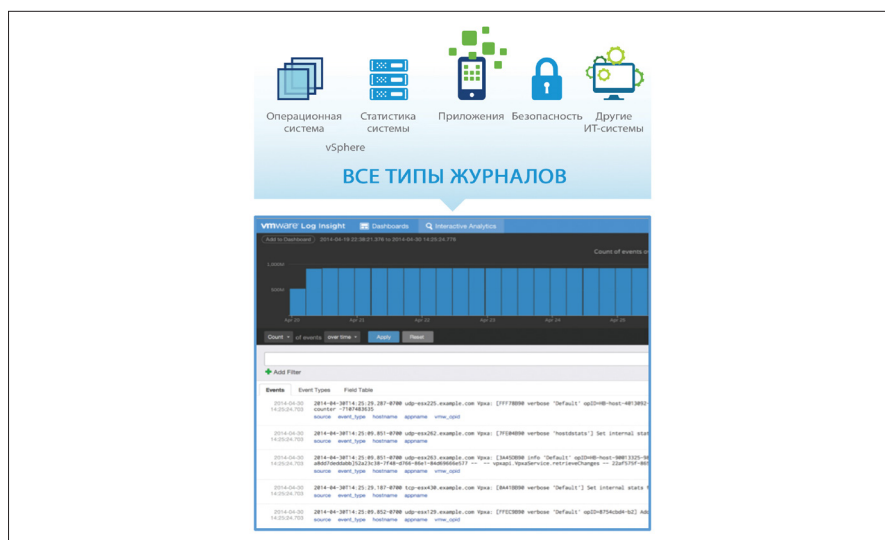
Операционная система

Статистика системы

vSphere

Приложения

Безопасность

Другие ИТ-системы

ВСЕ ТИПЫ ЖУРНАЛОВ

vmware Log Insight

Dashboards

Interactive Analytics

Add to Dashboard

2014-04-19 22:38:21.376 to 2014-04-30 14:25:24.778

Count of events o

1,000M

500M

Apr 20

Apr 21

Apr 23

Apr 25

Count

of events

over time

Apply

Reset

Add Filter

Events

Event Types

Field Table

2014-04-30 14:25:24.703

2014-04-30T14:25:29.207-0700 udp-esx225.example.com Vpxa: [7FF78B90 verbose 'Default' opID=HB-host-4013092-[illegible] counter =7107483635

source event_type hostname appname vmw_opid

2014-04-30 14:25:24.703

2014-04-30T14:25:09.851-0700 udp-esx262.example.com Vpxa: [7FE04B90 verbose 'hostdstats'] Set internal stat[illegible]

source event_type hostname appname

2014-04-30 14:25:24.703

2014-04-30T14:25:09.851-0700 udp-esx263.example.com Vpxa: [3A45DB90 info 'Default' opID=HB-host-90013325-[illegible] a0dd7deddabb252a23c39-7f48-d760-86e1-04d69666e577 -- -- vpxapi.VpxaService.retrieveChanges -- 22af575f-065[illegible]

source event_type hostname appname vmw_opid

2014-04-30 14:25:24.703

2014-04-30T14:25:29.187-0700 tcp-esx430.example.com Vpxa: [8A41BB90 verbose 'Default'] Set internal state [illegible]

source event_type hostname appname

2014-04-30 14:25:24.703

2014-04-30T14:25:09.852-0700 udp-esx129.example.com Vpxa: [7F5C5B90 verbose 'Default' opID=8754cbd4-b2] Add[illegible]

source event_type hostname appname vmw_opid